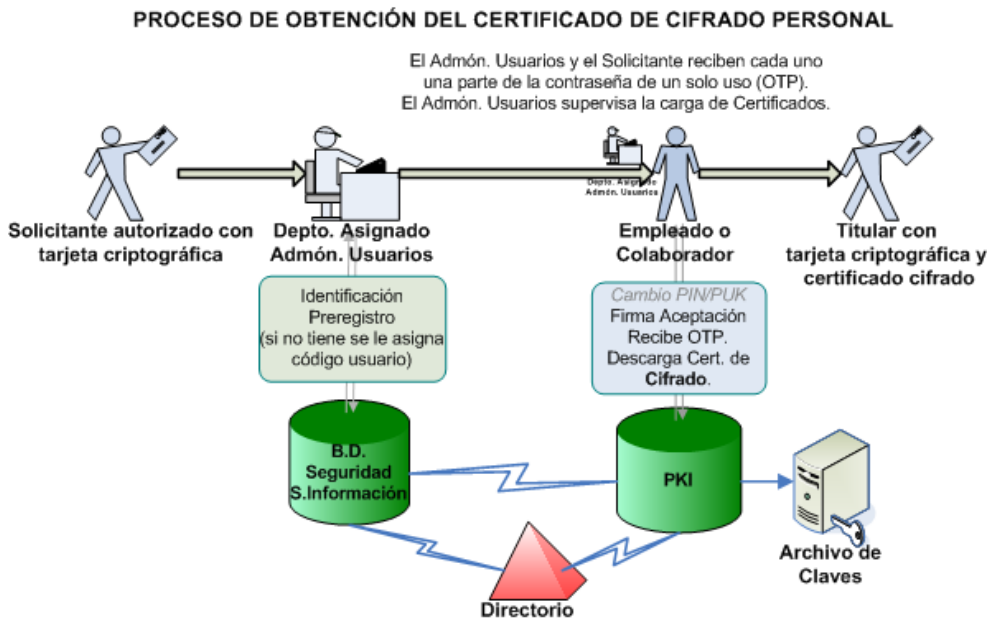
PROCESO DE OBTENCIÓN DEL CERTIFICADO DE CIFRADO PERSONAL

El Admón. Usuarios y el Solicitante reciben cada uno una parte de la contraseña de un solo uso (OTP). El Admón. Usuarios supervisa la carga de Certificados.

Solicitante autorizado con tarjeta criptográfica

Depto. Asignado Admón. Usuarios

Depto. Asignado Admón. Usuarios

Empleado o Colaborador

Titular con tarjeta criptográfica y certificado cifrado

Identificación
Preregistro
(si no tiene se le asigna código usuario)

Cambio PIN/PUK
Firma Aceptación
Recibe OTP.
Descarga Cert. de Cifrado.

B.D. Seguridad S.Información

PKI

Archivo de Claves

Directorio